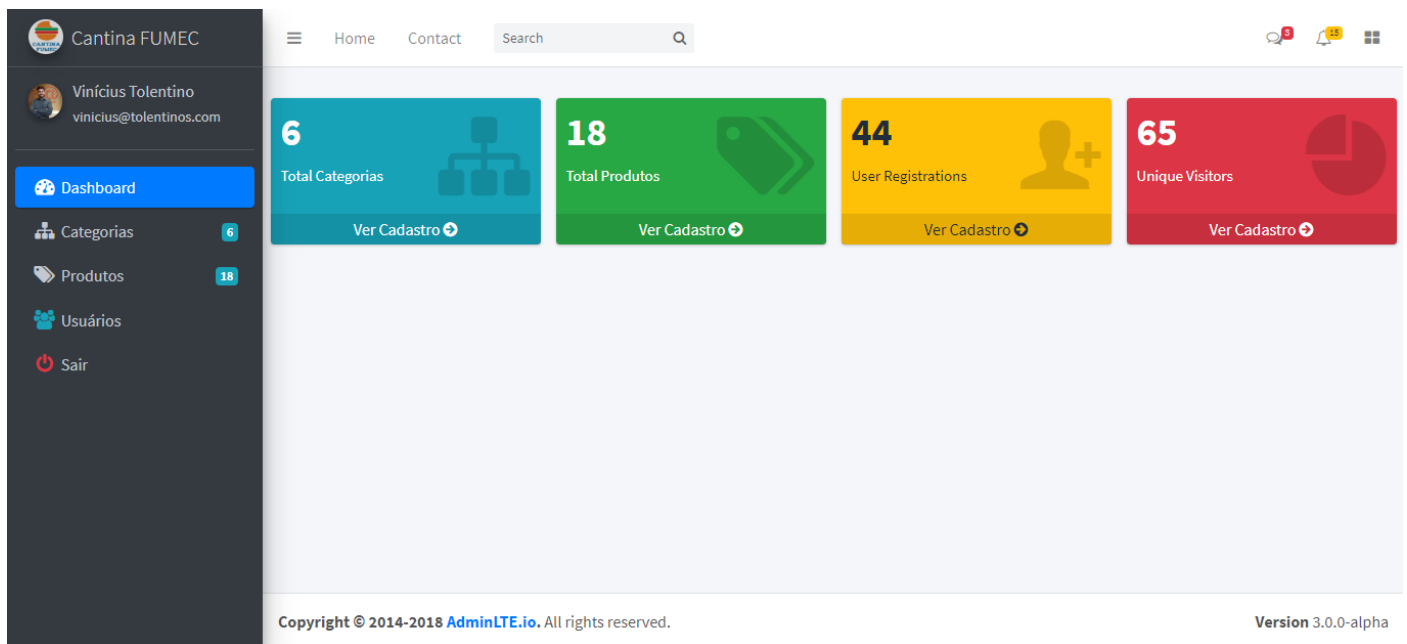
CANTINA FUMEC

Cantina FUMEC

Home Contact Search

3 15

Vinícius Tolentino
vinicius@tolentinos.com

Dashboard
Categorias 6
Produtos 18
Usuários
Sair

6
Total Categorias
Ver Cadastro

18
Total Produtos
Ver Cadastro

44
User Registrations
Ver Cadastro

65
Unique Visitors
Ver Cadastro

Copyright © 2014-2018 AdminLTE.io. All rights reserved.

Version 3.0.0-alpha